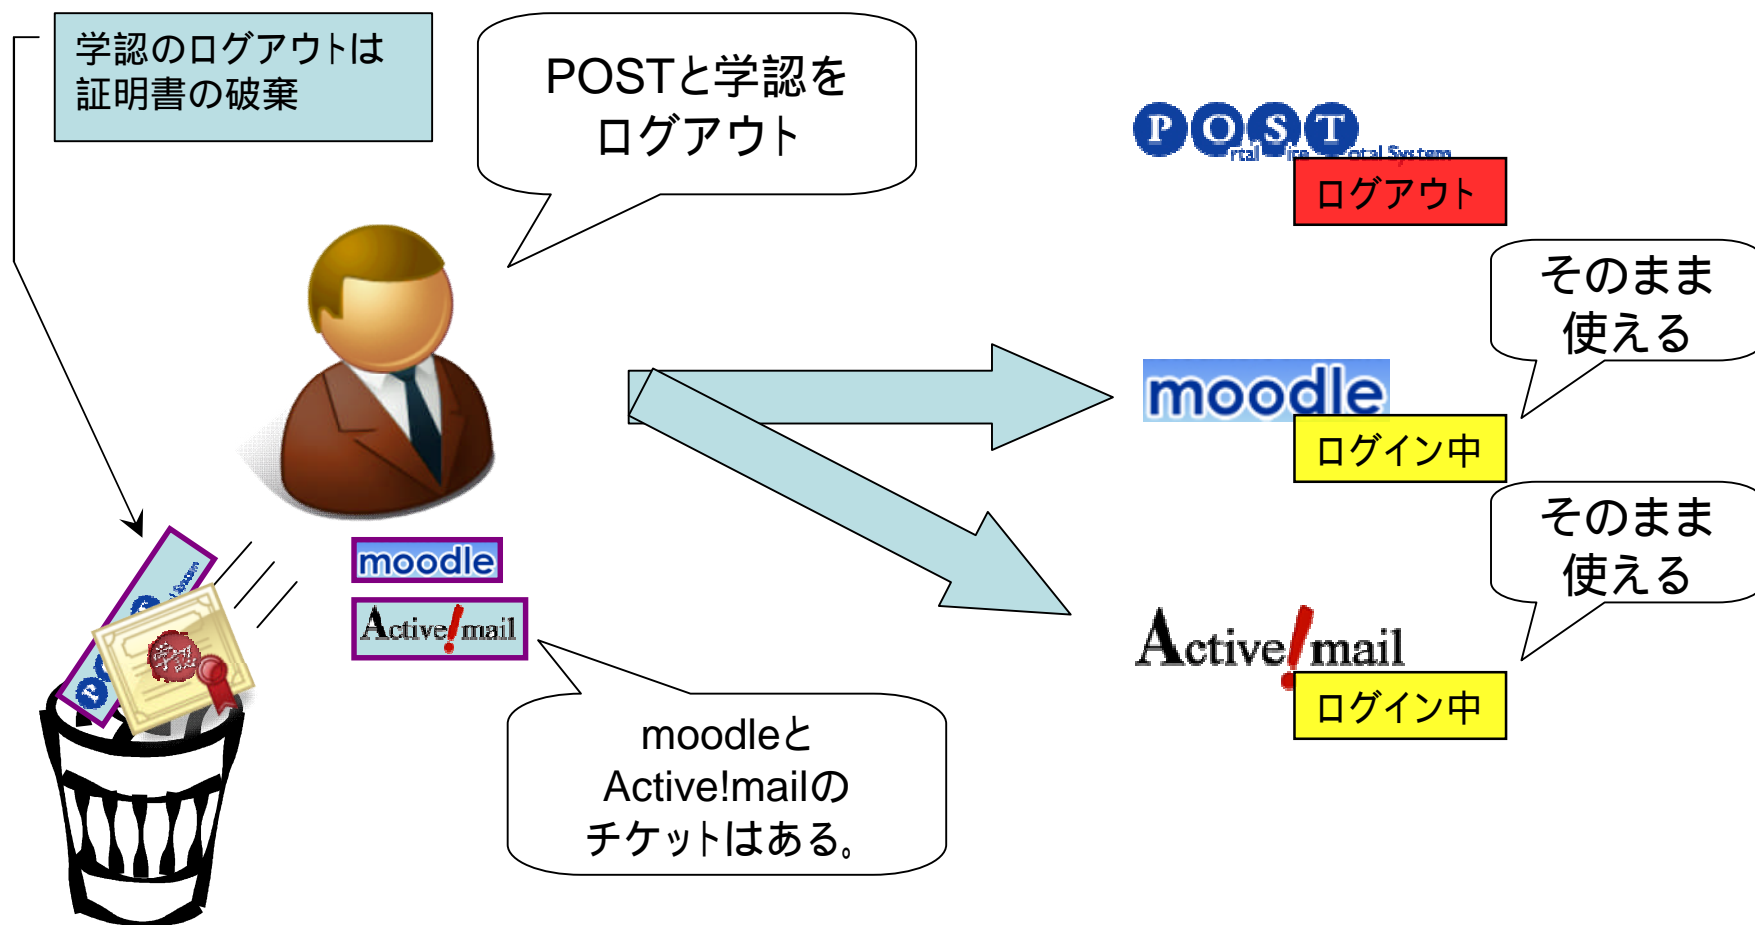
学認のログアウトは
証明書の破棄

POSTと学認を
ログアウト

POST
ログアウト

そのまま
使える

moodle
ログイン中

そのまま
使える

Active!mail
ログイン中

moodle

Active!mail

moodleと
Active!mailの
チケットはある。